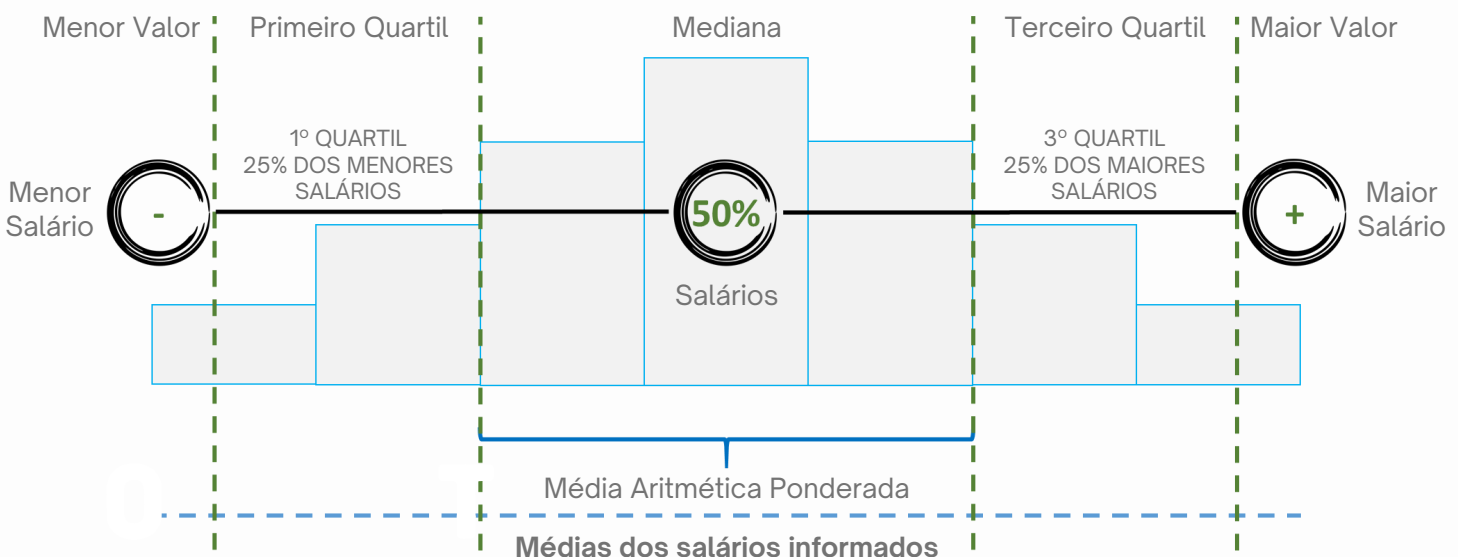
Menor Valor

Primeiro Quartil

Mediana

Terceiro Quartil

Maior Valor

Menor Salário

-

1º QUARTIL 25% DOS MENORES SALÁRIOS

50%

Salários

3º QUARTIL 25% DOS MAIORES SALÁRIOS

+

Maior Salário

Média Aritmética Ponderada

Médias dos salários informados